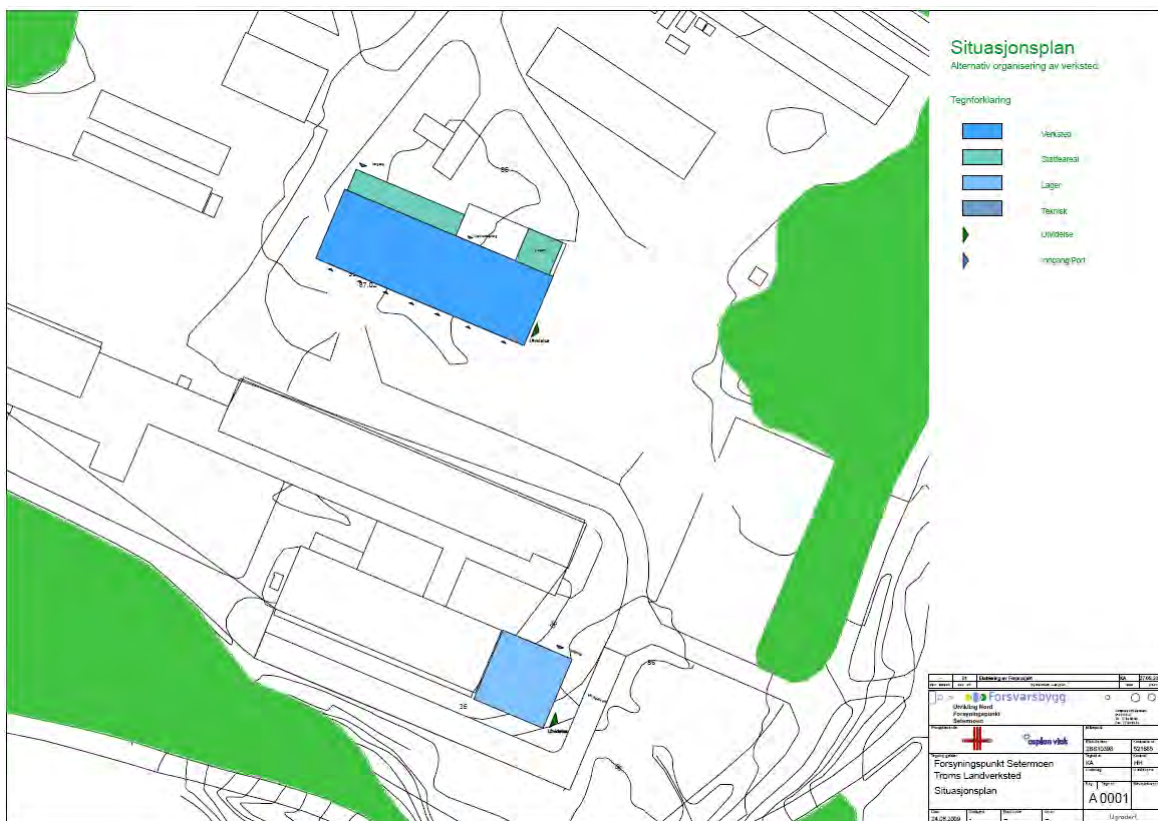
Situasjonsplan
Alternativ organisering av verksted.

Tegnforklaring

Verksted
Støtteareal
Lager
Teknisk
Utvidelse
Inngang Port

96
97.02
Utvidelse
96
Utvidelse

Endring av Fasader
Forsvarsbygg
Utvikling Nord
Forsyningspunkt Setermoen
Forsyningspunkt Setermoen
Troms Landverksted
Situasjonsplan
A 0001
24.08.2009
Ugradert